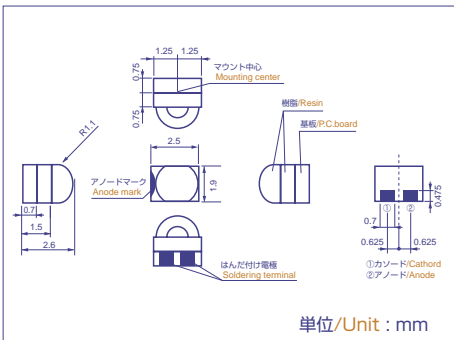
1.25 1.25
0.75
0.75
マウント中心
Mounting center
R1.1
2.5
アノードマーク
Anode mark
1.9
樹脂/Resin
基板/P.C.board
0.7
1.5
2.6
①
②
0.475
0.7
0.625
0.625
はんだ付け電極
Soldering terminal
①カソード/Cathord
②アノード/Anode
単位/Unit：mm